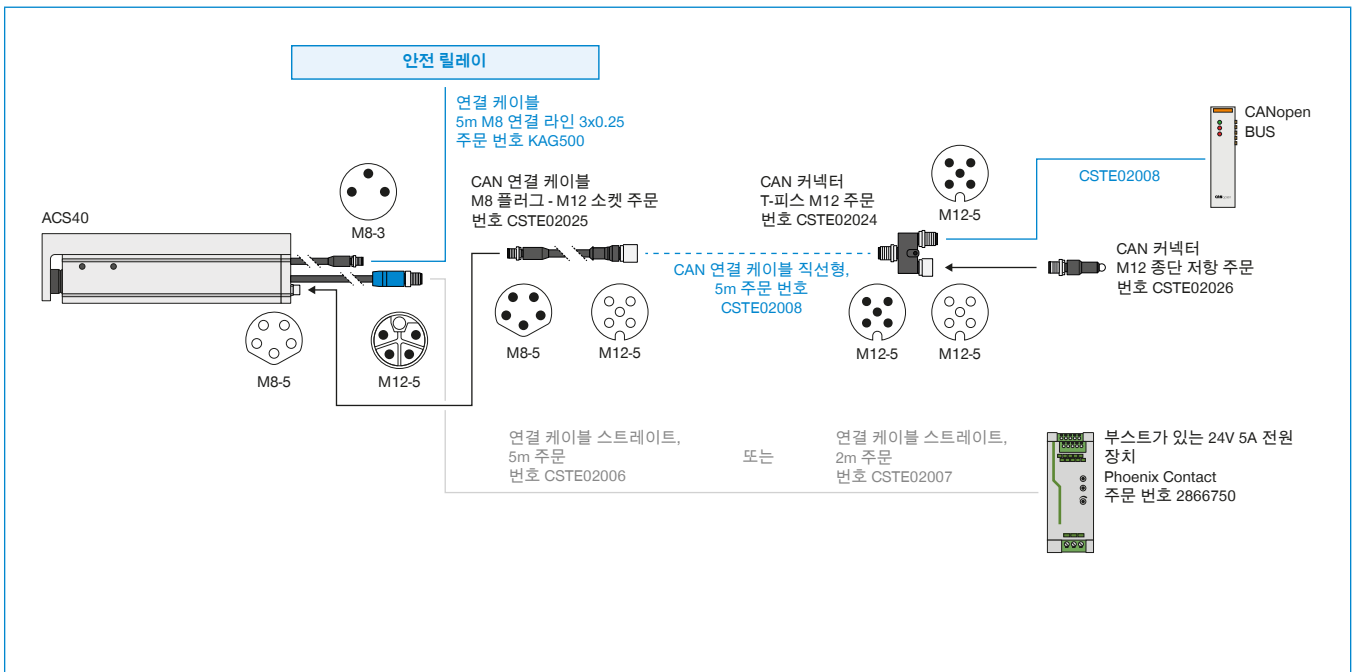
안전 릴레이

연결 케이블
5m M8 연결 라인 3x0.25
주문 번호 KAG500

ACS40

M8-3

M8-5

M12-5

CAN 연결 케이블
M8 플러그 - M12 소켓 주문 번호 CSTE02025

M8-5

M12-5

CAN 연결 케이블 직선형, 5m 주문 번호 CSTE02008

CAN 커넥터
T-피스 M12 주문 번호 CSTE02024

M12-5

M12-5

M12-5

CSTE02008

CANopen
BUS

CAN 커넥터
M12 종단 저항 주문 번호 CSTE02026

연결 케이블 스트레이트, 5m 주문
번호 CSTE02006

또는

연결 케이블 스트레이트, 2m 주문
번호 CSTE02007

부스트가 있는 24V 5A 전원 장치
Phoenix Contact
주문 번호 2866750